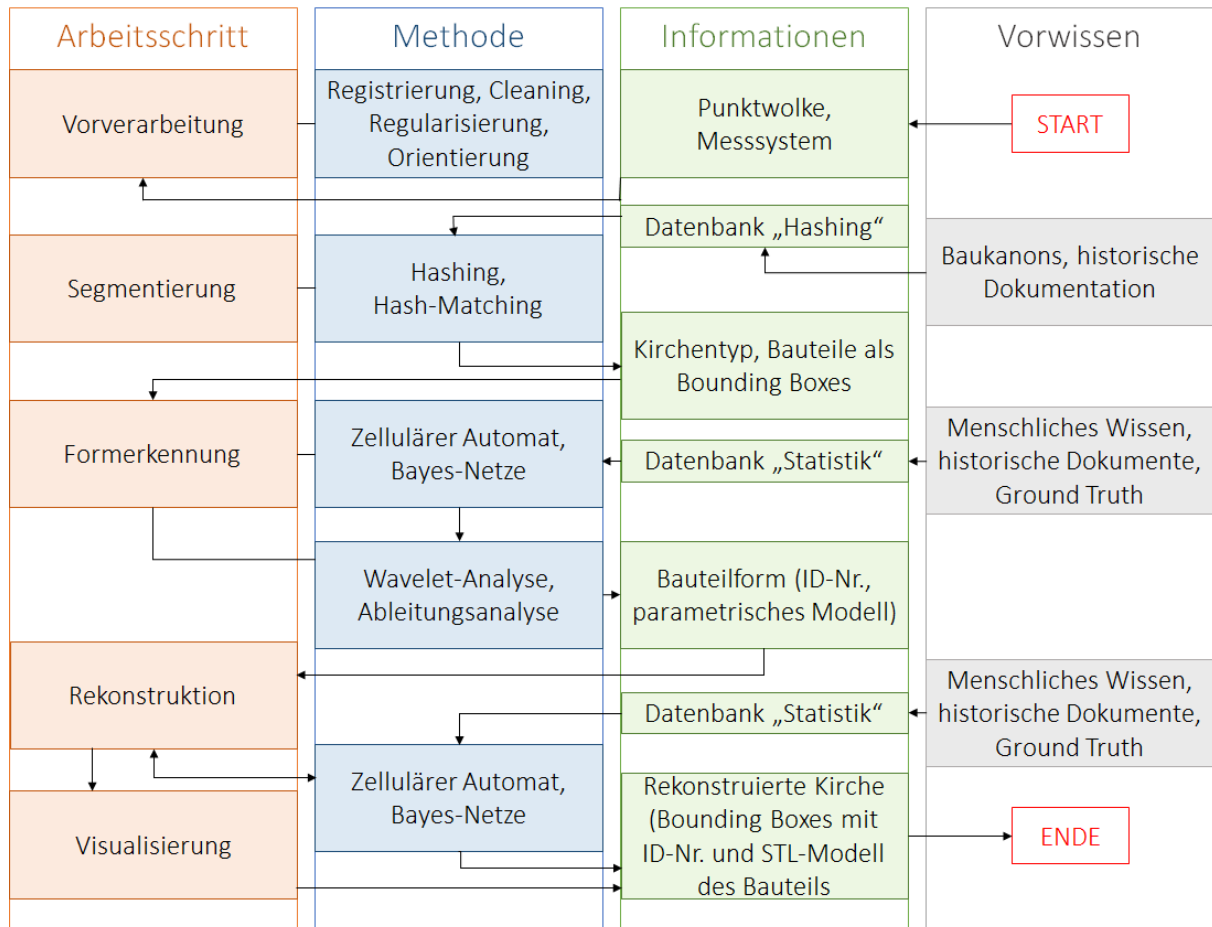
Arbeitsschritt

Methode

Informationen

Vorwissen

Vorverarbeitung

Registrierung, Cleaning, Regularisierung, Orientierung

Punktwolke, Messsystem

START

Datenbank „Hashing“

Segmentierung

Hashing, Hash-Matching

Baukanons, historische Dokumentation

Kirchentyp, Bauteile als Bounding Boxes

Formerkennung

Zellulärer Automat, Bayes-Netze

Datenbank „Statistik“

Menschliches Wissen, historische Dokumente, Ground Truth

Wavelet-Analyse, Ableitungsanalyse

Bauteilform (ID-Nr., parametrisches Modell)

Rekonstruktion

Datenbank „Statistik“

Menschliches Wissen, historische Dokumente, Ground Truth

Zellulärer Automat, Bayes-Netze

Visualisierung

Rekonstruierte Kirche (Bounding Boxes mit ID-Nr. und STL-Modell des Bauteils

ENDE